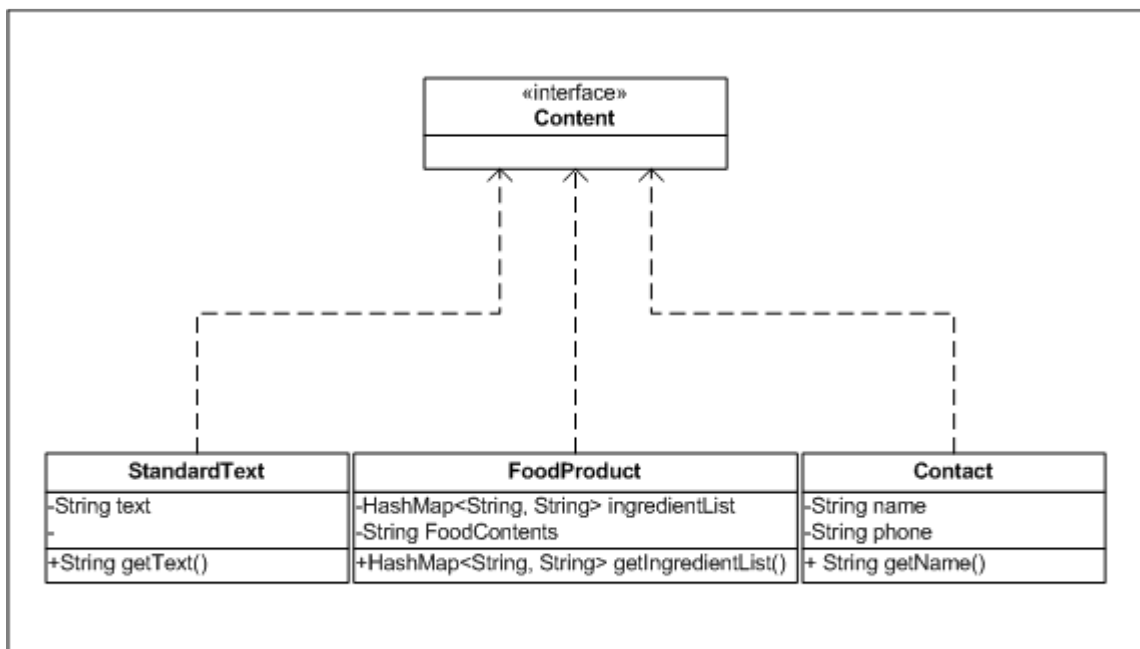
«interface»
Content

StandardText
-String text
-
+String getText()

FoodProduct
-HashMap<String, String> ingredientList
-String FoodContents
+HashMap<String, String> getIngredientList()

Contact
-String name
-String phone
+ String getName()